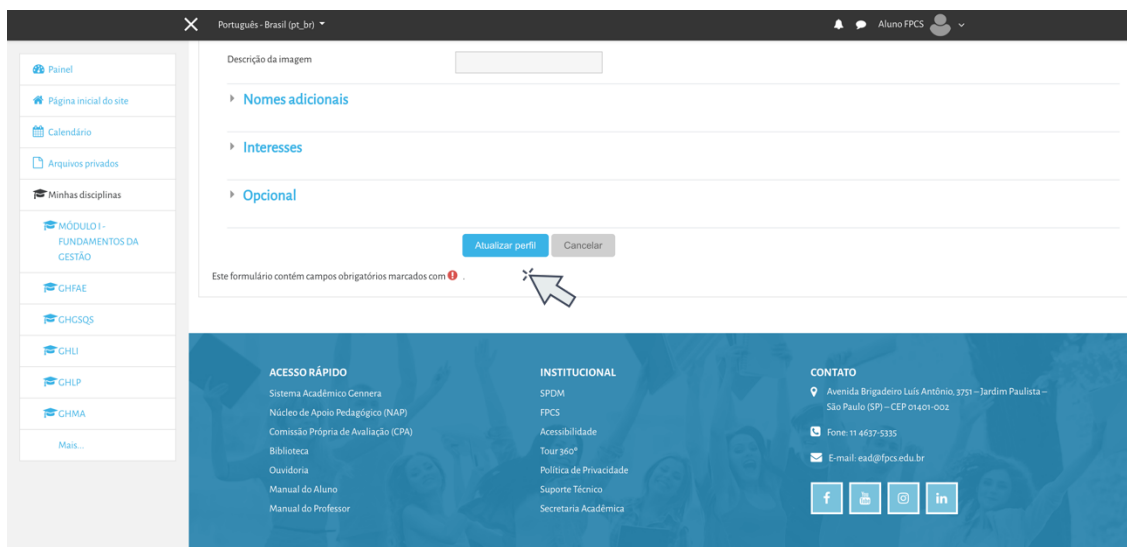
Português - Brasil (pt_br)

Aluno FPCS

Painel

Página inicial do site

Calendário

Arquivos privados

Minhas disciplinas

MÓDULO I - FUNDAMENTOS DA GESTÃO

CHFAE

CHGSQS

CHLI

CHLP

CHMA

Mais...

Descrição da imagem

Nomes adicionais

Interesses

Opcional

Atualizar perfil

Cancelar

Este formulário contém campos obrigatórios marcados com .

ACESSO RÁPIDO

Sistema Acadêmico Gennera

Núcleo de Apoio Pedagógico (NAP)

Comissão Própria de Avaliação (CPA)

Biblioteca

Ouvidoria

Manual do Aluno

Manual do Professor

INSTITUCIONAL

SPDM

FPCS

Acessibilidade

Tour 360°

Política de Privacidade

Suporte Técnico

Secretaria Acadêmica

CONTATO

Avenida Brigadeiro Luís Antônio, 3751 – Jardim Paulista – São Paulo (SP) – CEP 01401-002

Fone: 11 4637-5335

E-mail: ead@fpcs.edu.br